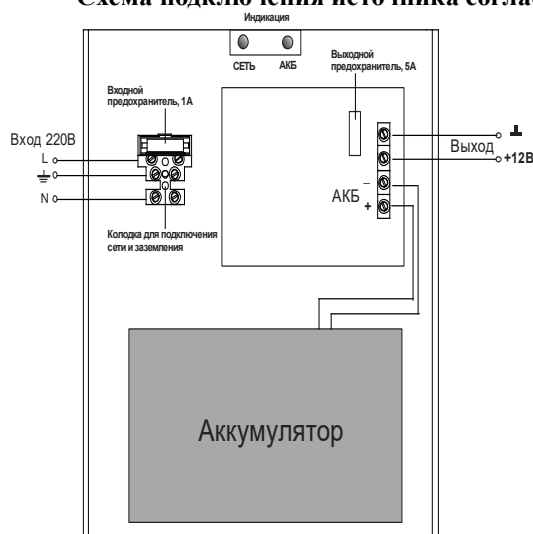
Схема подключения источника согла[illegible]

Индикация

СЕТЬ АКБ

Выходной предохранитель, 5А

Входной предохранитель, 1А

Вход 220В

L

N

Колодка для подключения сети и заземления

Выход

+12В

АКБ

–

+

Аккумулятор